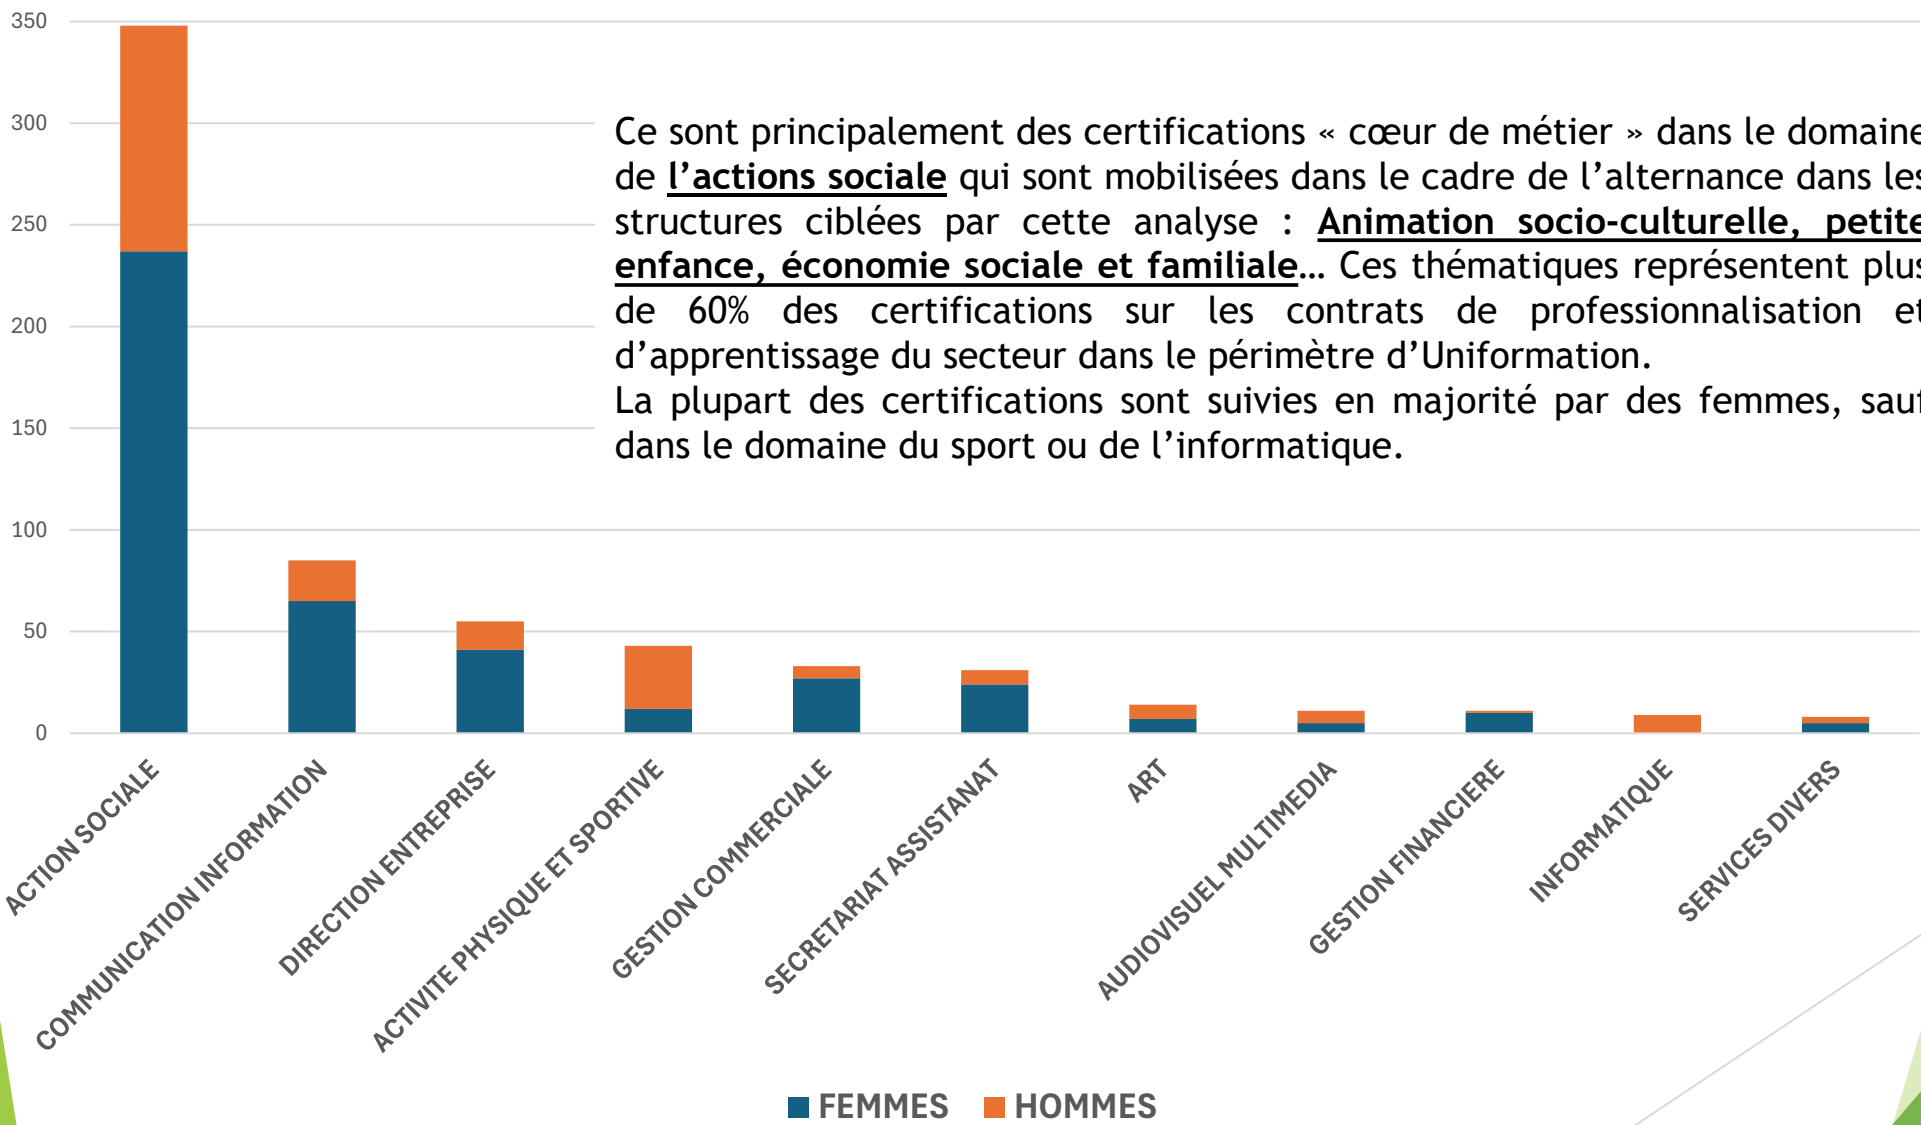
350
300
250
200
150
100
50
0

Ce sont principalement des certifications « cœur de métier » dans le domain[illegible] de l'actions sociale qui sont mobilisées dans le cadre de l'alternance dans le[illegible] structures ciblées par cette analyse : Animation socio-culturelle, petit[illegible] enfance, économie sociale et familiale… Ces thématiques représentent plu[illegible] de 60% des certifications sur les contrats de professionnalisation e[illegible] d'apprentissage du secteur dans le périmètre d'Uniformation.
La plupart des certifications sont suivies en majorité par des femmes, sau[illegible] dans le domaine du sport ou de l'informatique.

ACTION SOCIALE
COMMUNICATION INFORMATION
DIRECTION ENTREPRISE
ACTIVITE PHYSIQUE ET SPORTIVE
GESTION COMMERCIALE
SECRETARIAT ASSISTANAT
ART
AUDIOVISUEL MULTIMEDIA
GESTION FINANCIERE
INFORMATIQUE
SERVICES DIVERS

FEMMES HOMMES